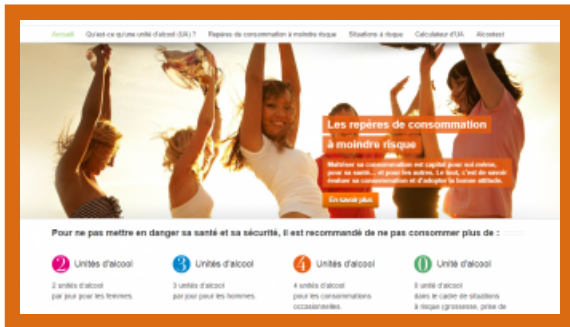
Accueil Qu'est-ce qu'une unité d'alcool (UA) ? Repères de consommation à moindre risque Situations à risque Calculateur d'UA Alcootest

Les repères de consommation à moindre risque

Maîtriser sa consommation est capital pour soi-même, pour sa santé... et pour les autres. Le tout, c'est de savoir évaluer sa consommation et d'adopter la bonne attitude.

En savoir plus

Pour ne pas mettre en danger sa santé et sa sécurité, il est recommandé de ne pas consommer plus de :

2 Unités d'alcool
2 unités d'alcool par jour pour les femmes.

3 Unités d'alcool
3 unités d'alcool par jour pour les hommes.

4 Unités d'alcool
4 unités d'alcool pour les consommations occasionnelles.

0 Unité d'alcool
0 unité d'alcool dans le cadre de situations à risque (grossesse, prise de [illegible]